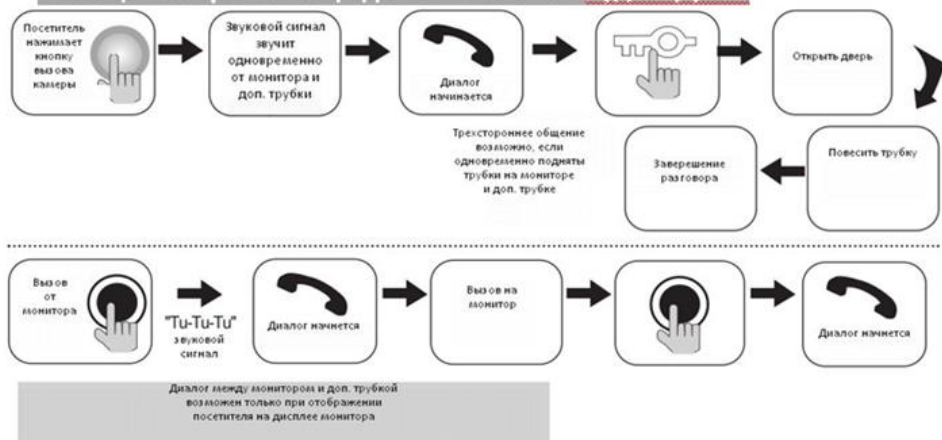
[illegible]

Посетитель нажимает кнопку вызова камеры

Звуковой сигнал звучит одновременно от монитора и доп. трубки

Диалог начинается

Открыть дверь

Трехстороннее общение возможно, если одновременно подняты трубки на мониторе и доп. трубке

Повесить трубку

Заверешение разговора

Вызов от монитора

"Tu-Tu-Tu" звуковой сигнал

Диалог начнется

Вызов на монитор

Диалог начнется

Диалог между монитором и доп. трубкой возможен только при отображении посетителя на дисплее монитора